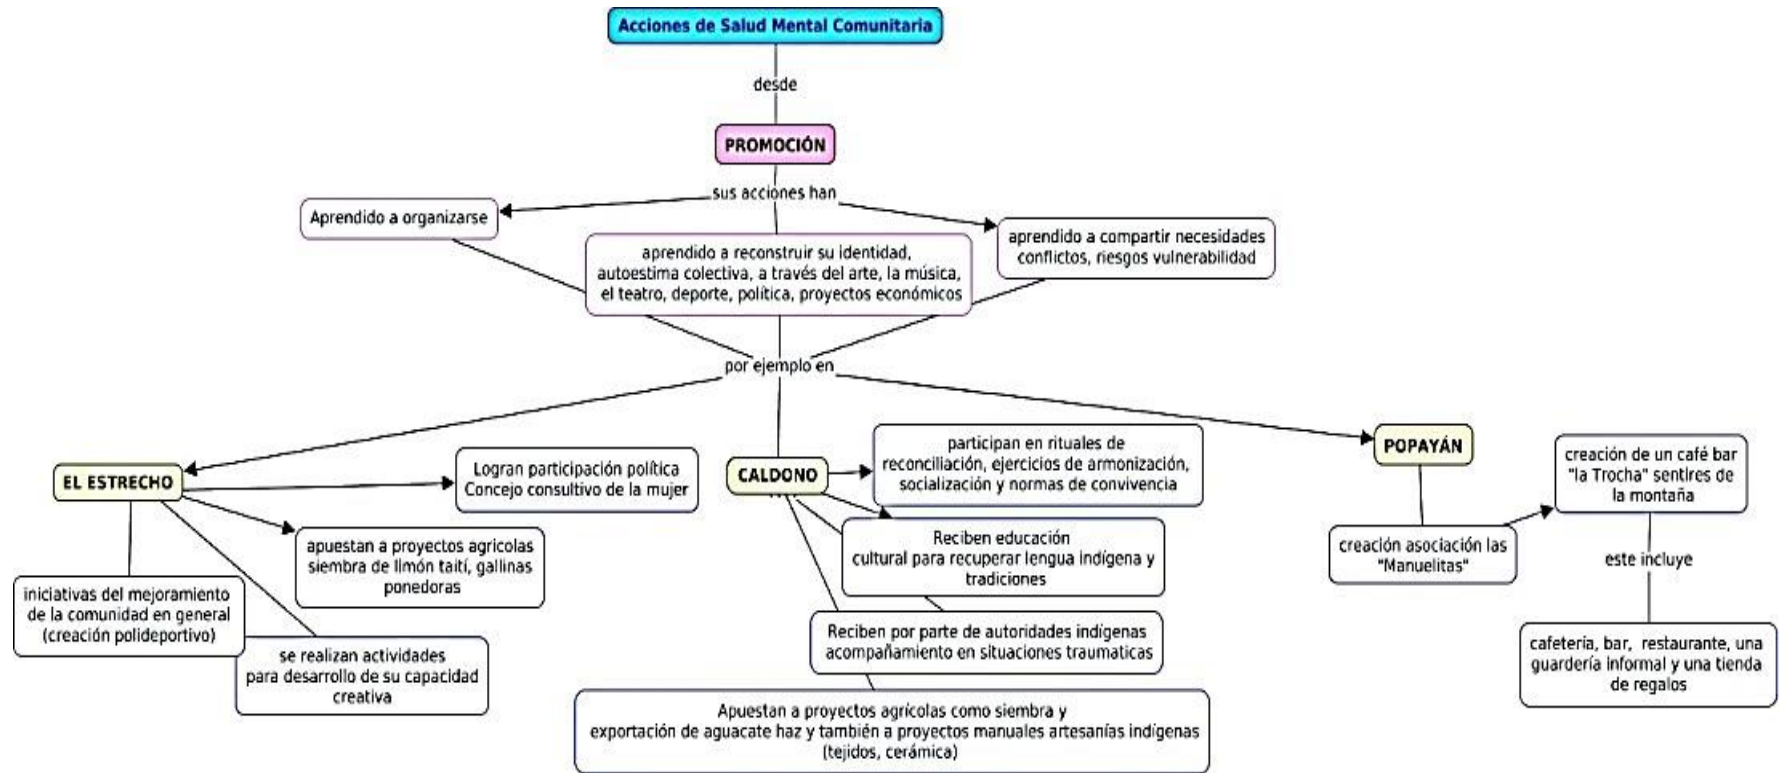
Acciones de Salud Mental Comunitaria

desde

PROMOCIÓN

sus acciones han

Aprendido a organizarse

aprendido a reconstruir su identidad, autoestima colectiva, a través del arte, la música, el teatro, deporte, política, proyectos económicos

aprendido a compartir necesidades conflictos, riesgos vulnerabilidad

por ejemplo en

EL ESTRECHO

Logran participación política Concejo consultivo de la mujer

apuestan a proyectos agricolas siembra de limón taití, gallinas ponedoras

iniciativas del mejoramiento de la comunidad en general (creación polideportivo)

se realizan actividades para desarrollo de su capacidad creativa

CALDONO

participan en rituales de reconciliación, ejercicios de armonización, socialización y normas de convivencia

Reciben educación cultural para recuperar lengua indígena y tradiciones

Reciben por parte de autoridades indigenas acompañamiento en situaciones traumaticas

Apuestan a proyectos agrícolas como siembra y exportación de aguacate haz y también a proyectos manuales artesanías indigenas (tejidos, cerámica)

POPAYÁN

creación asociación las "Manuelitas"

creación de un café bar "la Trocha" sentires de la montaña

este incluye

cafetería, bar, restaurante, una guardería informal y una tienda de regalos